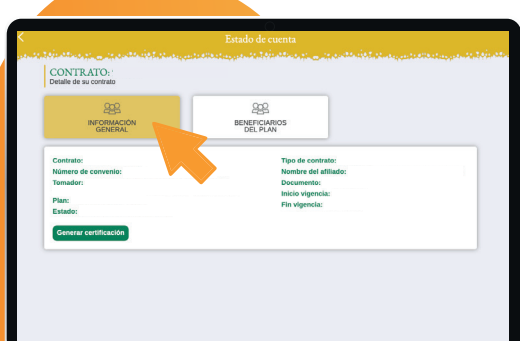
Estado de cuenta

CONTRATO:
Detalle de su contrato

INFORMACIÓN GENERAL

BENEFICIARIOS DEL PLAN

Contrato:
Número de convenio:
Tomador:

Plan:
Estado:

Tipo de contrato:
Nombre del afiliado:
Documento:
Inicio vigencia:
Fin vigencia:

Generar certificación